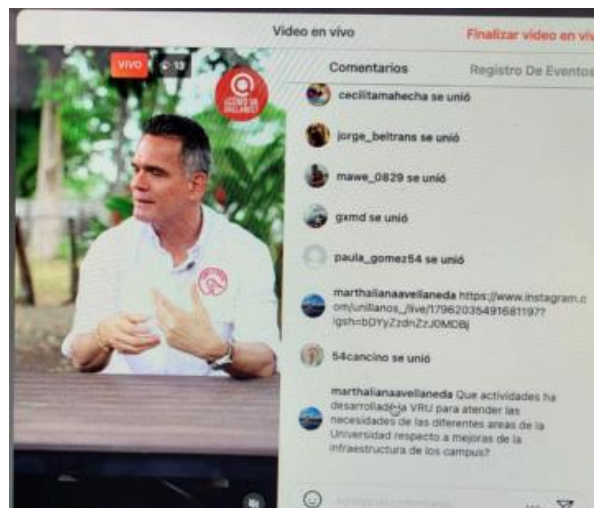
Video en vivo

Finalizar video en viv

VIVO 13

Comentarios

Registro De Eventos

cecilitamahecha se unió

jorge_beltrans se unió

mawe_0829 se unió

gxmd se unió

paula_gomez54 se unió

marthalianaavellaneda https://www.instagram.com/unillanos_/live/17962035491681197?igsh=bDYyZzdnZzJ0MDBj

54cancino se unió

marthalianaavellaneda Que actividades ha desarrollado la VRU para atender las necesidades de las diferentes areas de la Universidad respecto a mejoras de la infraestructura de los campus?

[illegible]